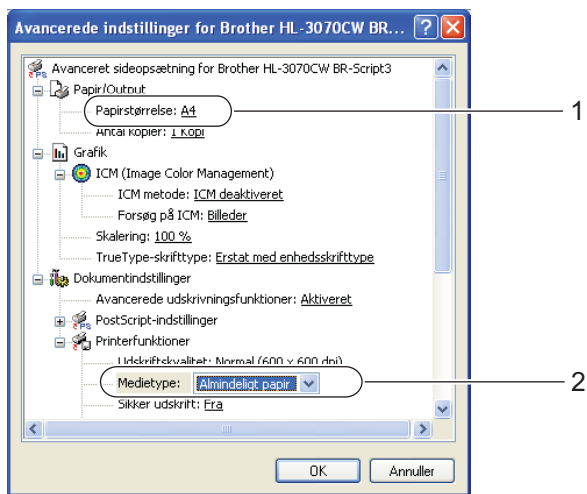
Avancerede indstillinger for Brother HL-3070CW BR...

Avanceret sideopsætning for Brother HL-3070CW BR-Script3
Papir/Output
Papirstørrelse: A4
Antal kopier: 1 Kopi
Grafik
ICM (Image Color Management)
ICM metode: ICM deaktiveret
Forsøg på ICM: Billeder
Skalering: 100 %
TrueType-skrifttype: Erstat med enhedsskrifttype
Dokumentindstillinger
Avancerede udskrivningsfunktioner: Aktiveret
PostScript-indstillinger
Printerfunktioner
Udskriftskvalitet: Normal (600 x 600 dpi)
Medietype: Almindeligt papir
Sikker udskrift: Fra

1
2

OK
Annuller